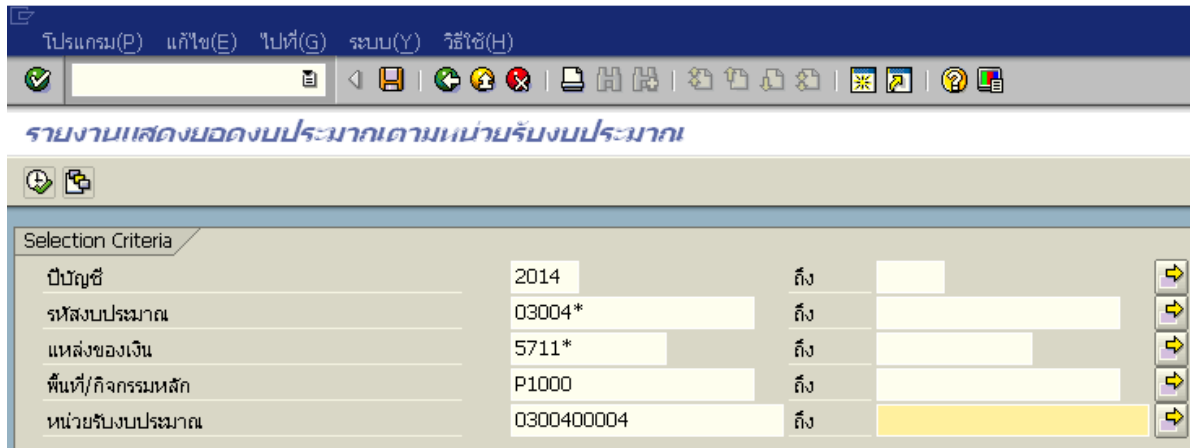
โปรแกรม(P) แก้ไข(E) ไปที่(G) ระบบ(Y) วิธีใช้(H)

รายงานแสดงยอดงบประมาณตามหน่วยรับงบประมาณ

Selection Criteria

| | | | |
|---|---|---|---|
| ปีบัญชี | 2014 | ถึง | |
| รหัสงบประมาณ | 03004* | ถึง | |
| แหล่งของเงิน | 5711* | ถึง | |
| พื้นที่/กิจกรรมหลัก | P1000 | ถึง | |
| หน่วยรับงบประมาณ | 0300400004 | ถึง | |